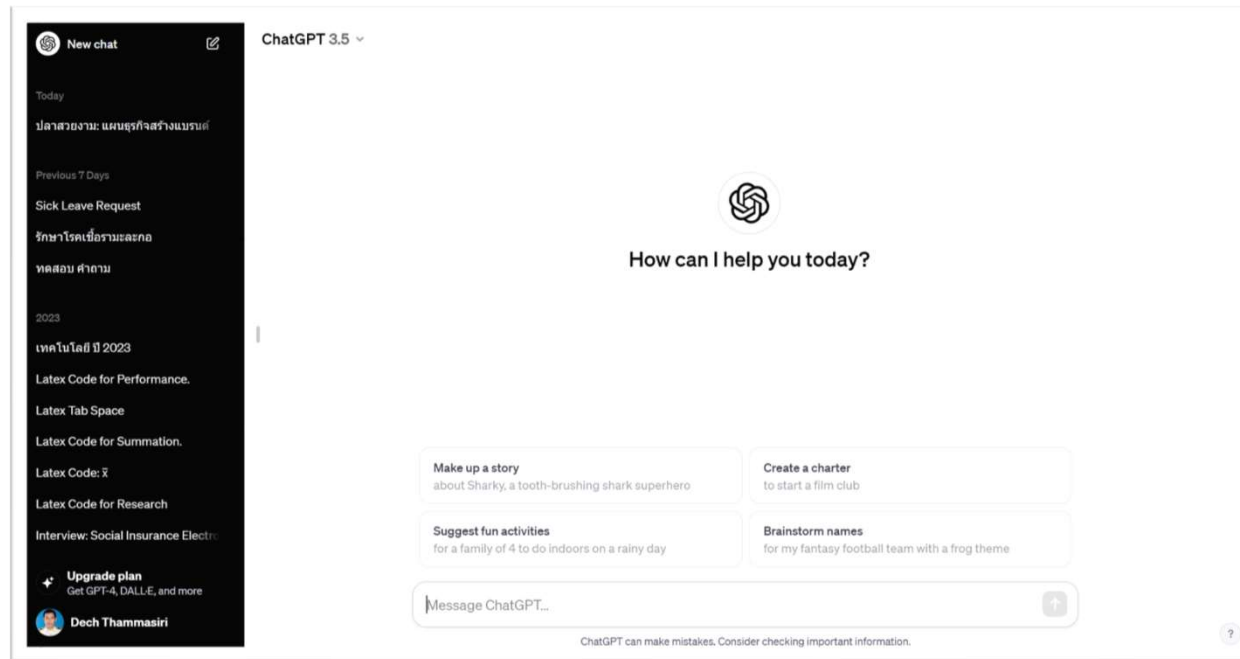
New chat

Today

ปลาสวยงาม: แผนธุรกิจสร้างแบรนด์

Previous 7 Days

Sick Leave Request

รักษาโรคเชื้อรามะละกอ

ทดสอบ คำถาม

2023

เทคโนโลยี ปี 2023

Latex Code for Performance.

Latex Tab Space

Latex Code for Summation.

Latex Code: $\bar{x}$

Latex Code for Research

Interview: Social Insurance Electr

Upgrade plan
Get GPT-4, DALL·E, and more

Dech Thammasiri

ChatGPT 3.5

How can I help you today?

Make up a story
about Sharky, a tooth-brushing shark superhero

Create a charter
to start a film club

Suggest fun activities
for a family of 4 to do indoors on a rainy day

Brainstorm names
for my fantasy football team with a frog theme

Message ChatGPT...

ChatGPT can make mistakes. Consider checking important information.

?